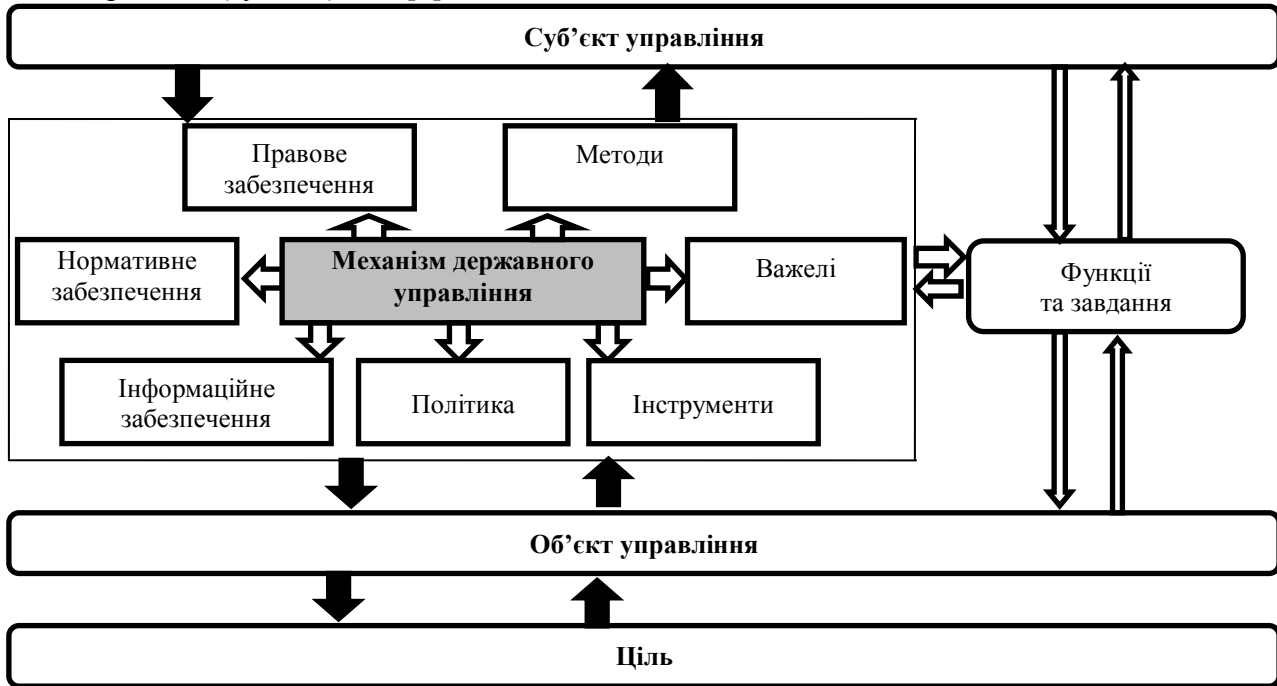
Суб’єкт управління

Правове забезпечення

Методи

Нормативне забезпечення

Механізм державного управління

Важелі

Функції та завдання

Інформаційне забезпечення

Політика

Інструменти

Об’єкт управління

Ціль